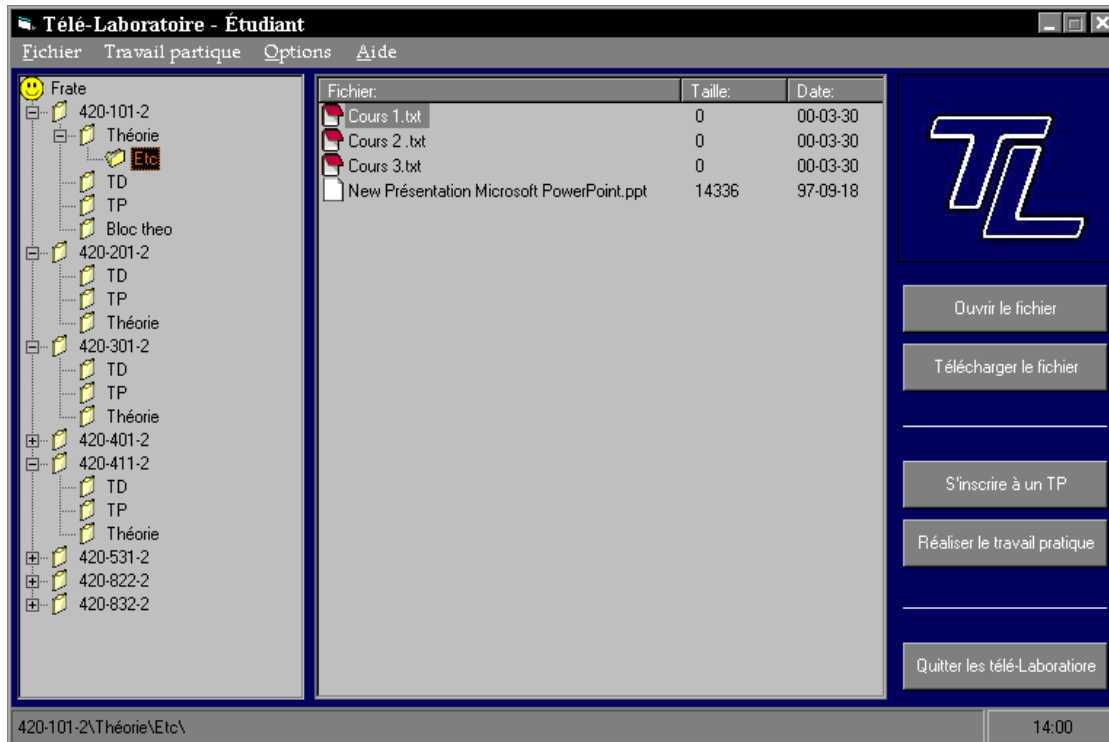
Télé-Laboratoire - Étudiant

Fichier Travail partique Options Aide

Frate
420-101-2
Théorie
Etc
TD
TP
Bloc theo
420-201-2
TD
TP
Théorie
420-301-2
TD
TP
Théorie
420-401-2
420-411-2
TD
TP
Théorie
420-531-2
420-822-2
420-832-2

| Fichier: | Taille: | Date: |
|---|---|---|
| Cours 1.txt | 0 | 00-03-30 |
| Cours 2 .txt | 0 | 00-03-30 |
| Cours 3.txt | 0 | 00-03-30 |
| New Présentation Microsoft PowerPoint.ppt | 14336 | 97-09-18 |

TL

Ouvrir le fichier

Télécharger le fichier

S'inscrire à un TP

Réaliser le travail pratique

Quitter les télé-Laboratiore

420-101-2\Théorie\Etc\

14:00